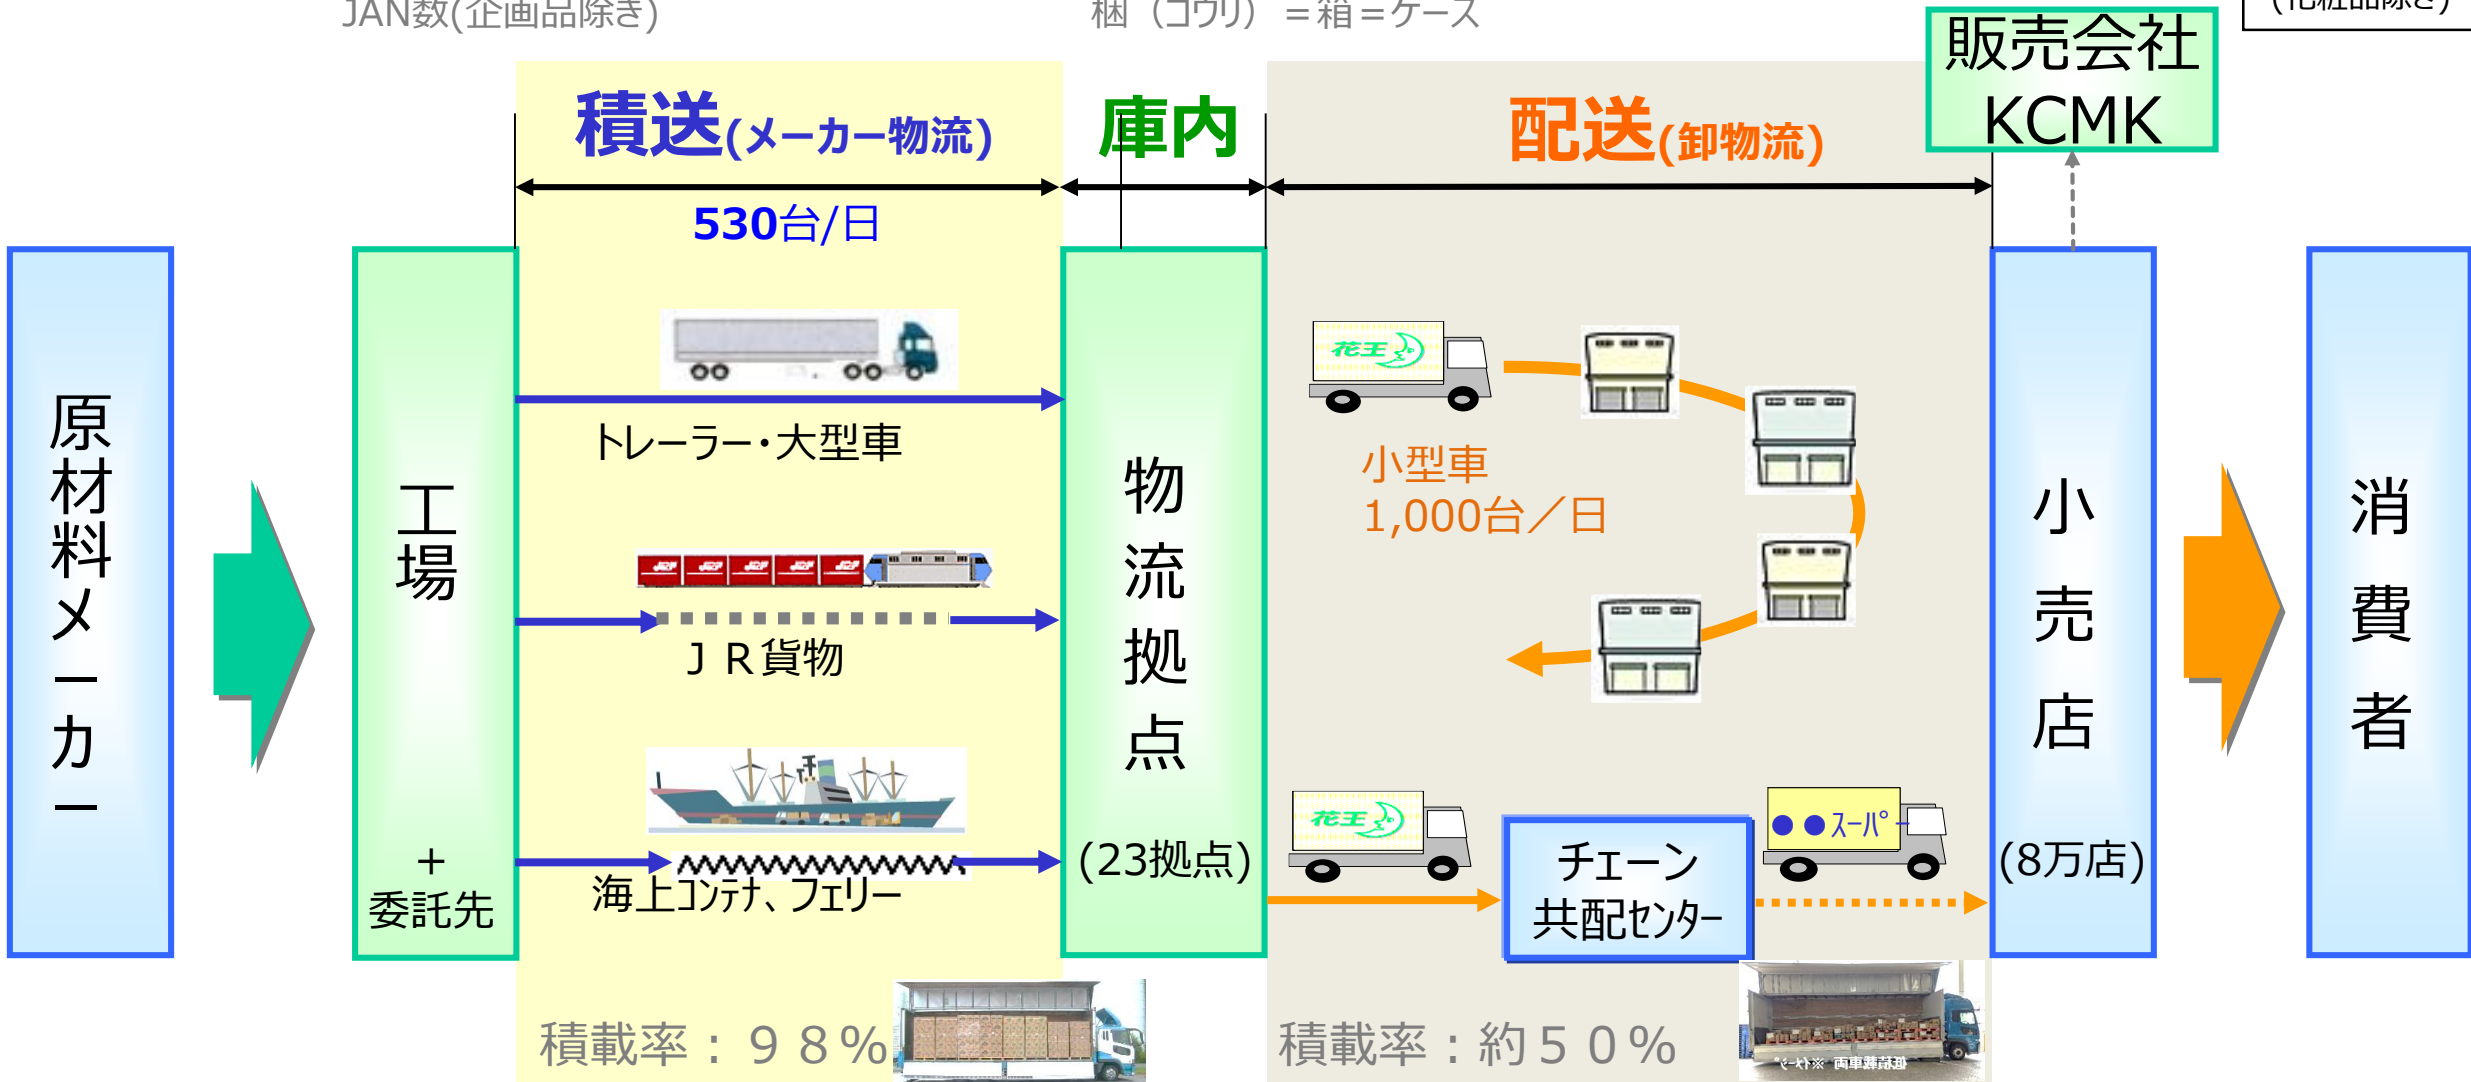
JAN数(企画品除き)

梱（コウリ）＝箱＝ケース

（化粧品除き）

販売会社 KCMK

積送(メーカー物流)

庫内

配送(卸物流)

530台/日

原材料メーカー

工場

＋
委託先

トレーラー・大型車

ＪＲ貨物

海上コンテナ、フェリー

物流拠点

(23拠点)

花王

小型車
1,000台／日

チェーン共配センター

●●スーパー

小売店

(8万店)

消費者

積載率：９８％

積載率：約５０％